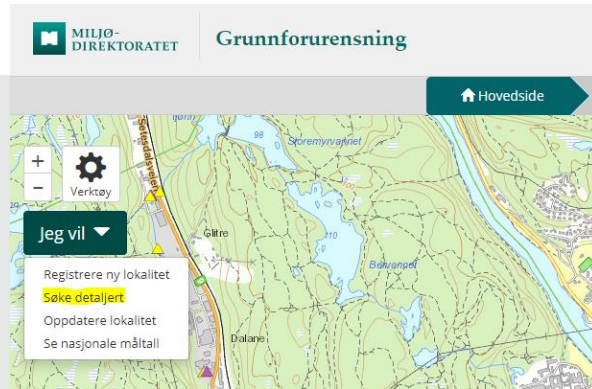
MILJØ-
DIREKTORATET

Grunnforurensning

Hovedside

+
−
Verktøy

Jeg vil

Registrere ny lokalitet
Søke detaljert
Oppdatere lokalitet
Se nasjonale måltall

Sofiedalsveien
Storemyrvannet
Glitre
Bøvangen
Dalane
98
110